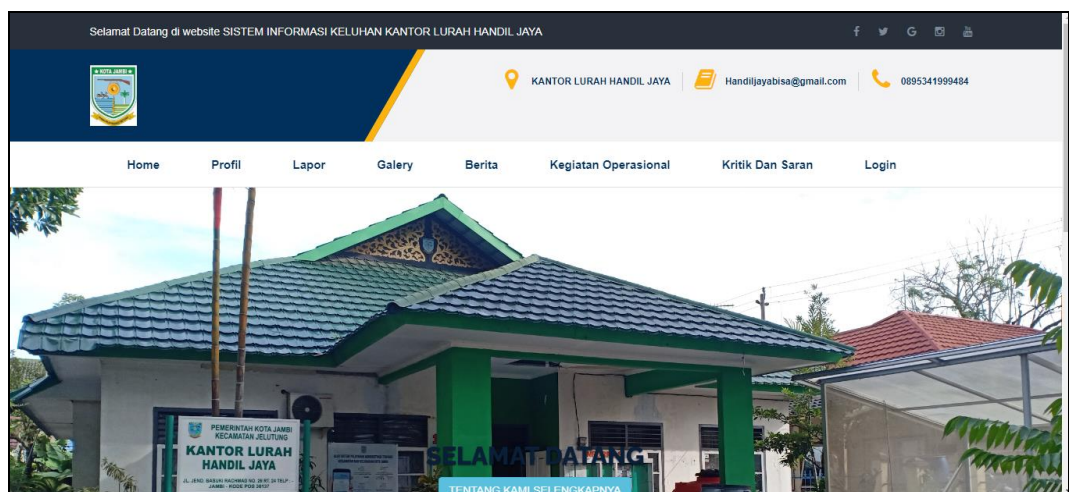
Selamat Datang di website SISTEM INFORMASI KELUHAN KANTOR LURAH HANDIL JAYA

f y G

KOTA JAMBI

KANTOR LURAH HANDIL JAYA | Handiljayabisa@gmail.com | 0895341999484

Home Profil Lapor Galery Berita Kegiatan Operasional Kritik Dan Saran Login

PEMERINTAH KOTA JAMBI
KECAMATAN JELUTUNG
KANTOR LURAH
HANDIL JAYA
JL. JEND. BASUKI RACHMAD NO. 26 RT. 24 TELP -
JAMBI - KODE POS 36137

SELAMAT DATANG

TENTANG KAMI SELENGKAPNYA